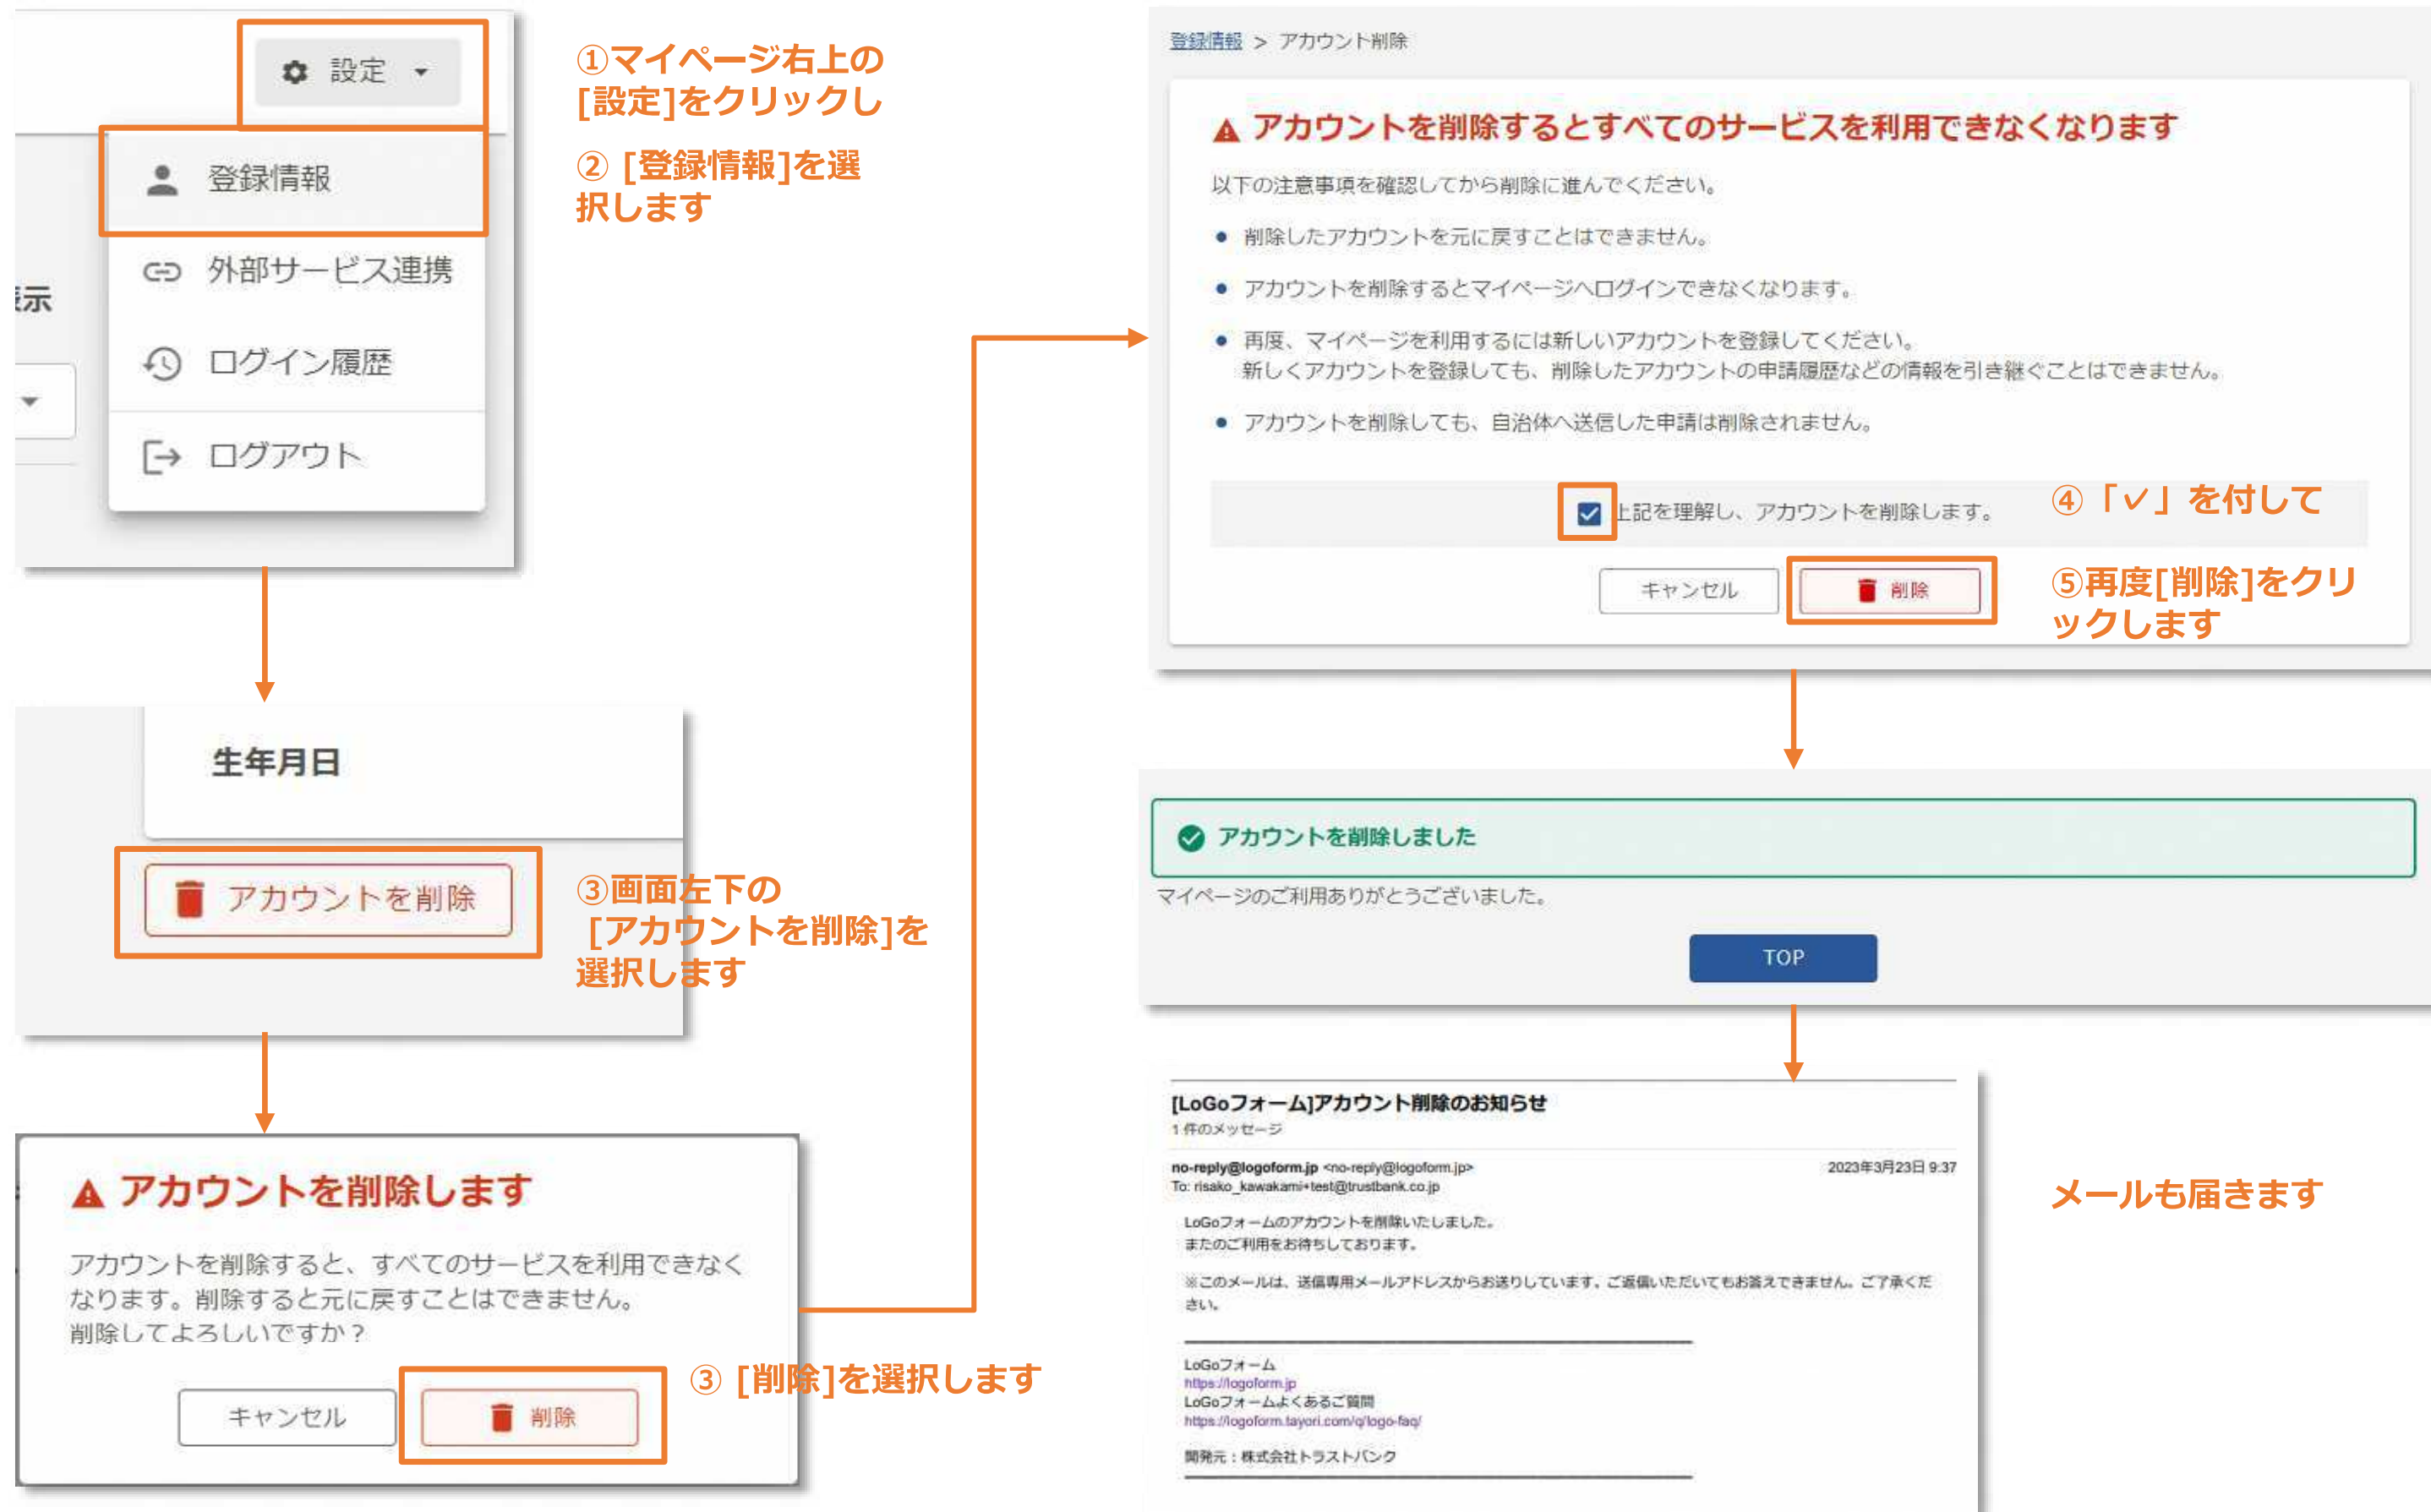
設定

登録情報

外部サービス連携

ログイン履歴

ログアウト

示

①マイページ右上の[設定]をクリックし

② [登録情報]を選択します

生年月日

アカウントを削除

③画面左下の [アカウントを削除]を選択します

アカウントを削除します

アカウントを削除すると、すべてのサービスを利用できなくなります。削除すると元に戻すことはできません。
削除してよろしいですか？

キャンセル

削除

③ [削除]を選択します

登録情報 > アカウント削除

アカウントを削除するとすべてのサービスを利用できなくなります

以下の注意事項を確認してから削除に進んでください。

- 削除したアカウントを元に戻すことはできません。
- アカウントを削除するとマイページへログインできなくなります。
- 再度、マイページを利用するには新しいアカウントを登録してください。
新しくアカウントを登録しても、削除したアカウントの申請履歴などの情報を引き継ぐことはできません。
- アカウントを削除しても、自治体へ送信した申請は削除されません。

上記を理解し、アカウントを削除します。

④「✓」を付して

キャンセル

削除

⑤再度[削除]をクリックします

アカウントを削除しました

マイページのご利用ありがとうございました。

TOP

[LoGoフォーム]アカウント削除のお知らせ
1 件のメッセージ

no-reply@logoform.jp <no-reply@logoform.jp>
2023年3月23日 9:37
To: risako_kawakami+test@trustbank.co.jp

LoGoフォームのアカウントを削除いたしました。
またのご利用をお待ちしております。

※このメールは、送信専用メールアドレスからお送りしています。ご返信いただいてもお答えできません。ご了承ください。

LoGoフォーム
https://logoform.jp
LoGoフォームよくあるご質問
https://logoform.tayori.com/q/logo-faq/

開発元：株式会社トラストバンク

メールも届きます